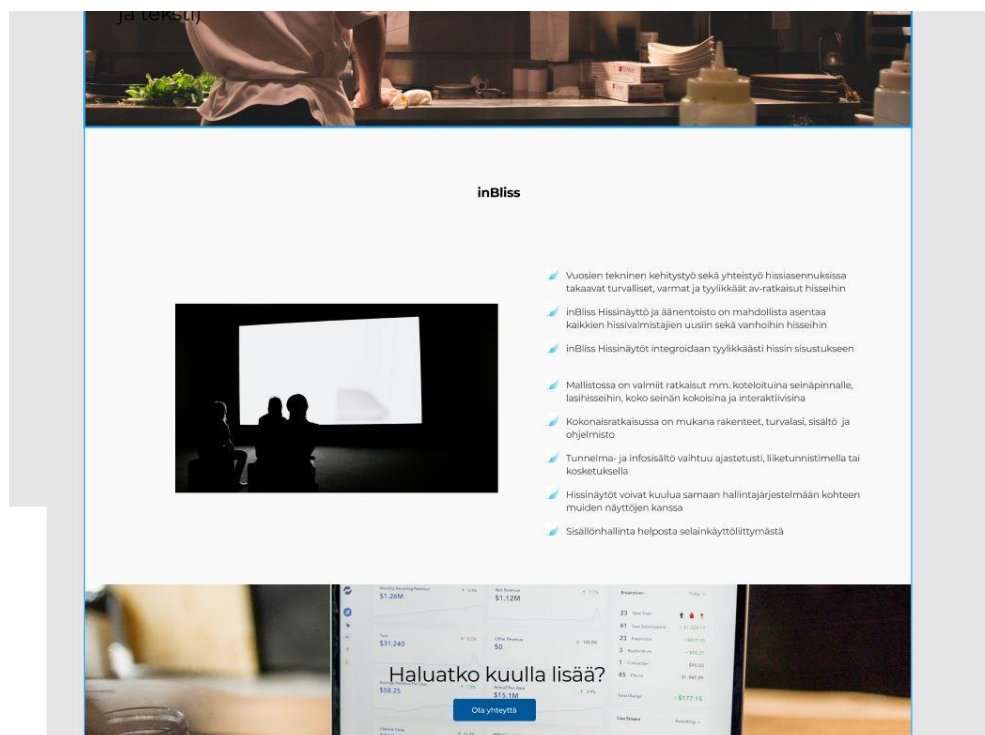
ja teksti)

inBliss

Vuosien tekninen kehitystyö sekä yhteistyö hissiasennuksissa takaavat turvalliset, varmat ja tyylikkäät av-ratkaisut hisseihin

inBliss Hissinäyttö ja äänentoisto on mahdollista asentaa kaikkien hissivalmistajien uusiin sekä vanhoihin hisseihin

inBliss Hissinäytöt integroidaan tyylikkäästi hissin sisustukseen

Mallistossa on valmiit ratkaisut mm. koteloituina seinäpinnalle, lasihisseihin, koko seinän kokoisina ja interaktiivisina

Kokonaisratkaisussa on mukana rakenteet, turvalasi, sisältö ja ohjelmisto

Tunnelma- ja infosisältö vaihtuu ajastetusti, liiketunnistimella tai kosketuksella

Hissinäytöt voivat kuulua samaan hallintajärjestelmään kohteen muiden näyttöjen kanssa

Sisällönhallinta helposta selainkäyttöliittymästä

$1.26M
$1.12M
$31,240
$0
$58.25
$15.1M
+$177.15

Haluatko kuulla lisää?

Ota yhteyttä